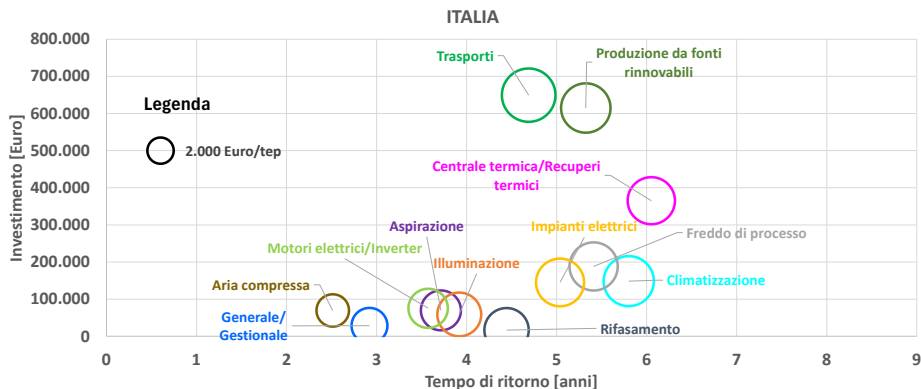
ITALIA

800.000
700.000
600.000
500.000
400.000
300.000
200.000
100.000
0

Investimento [Euro]

Legenda

2.000 Euro/tep

Trasporti

Produzione da fonti rinnovabili

Centrale termica/Recuperi termici

Aspirazione

Impianti elettrici

Freddo di processo

Motori elettrici/Inverter

Illuminazione

Climatizzazione

Aria compressa

Generale/ Gestionale

Rifasamento

0 1 2 3 4 5 6 7 8 9

Tempo di ritorno [anni]